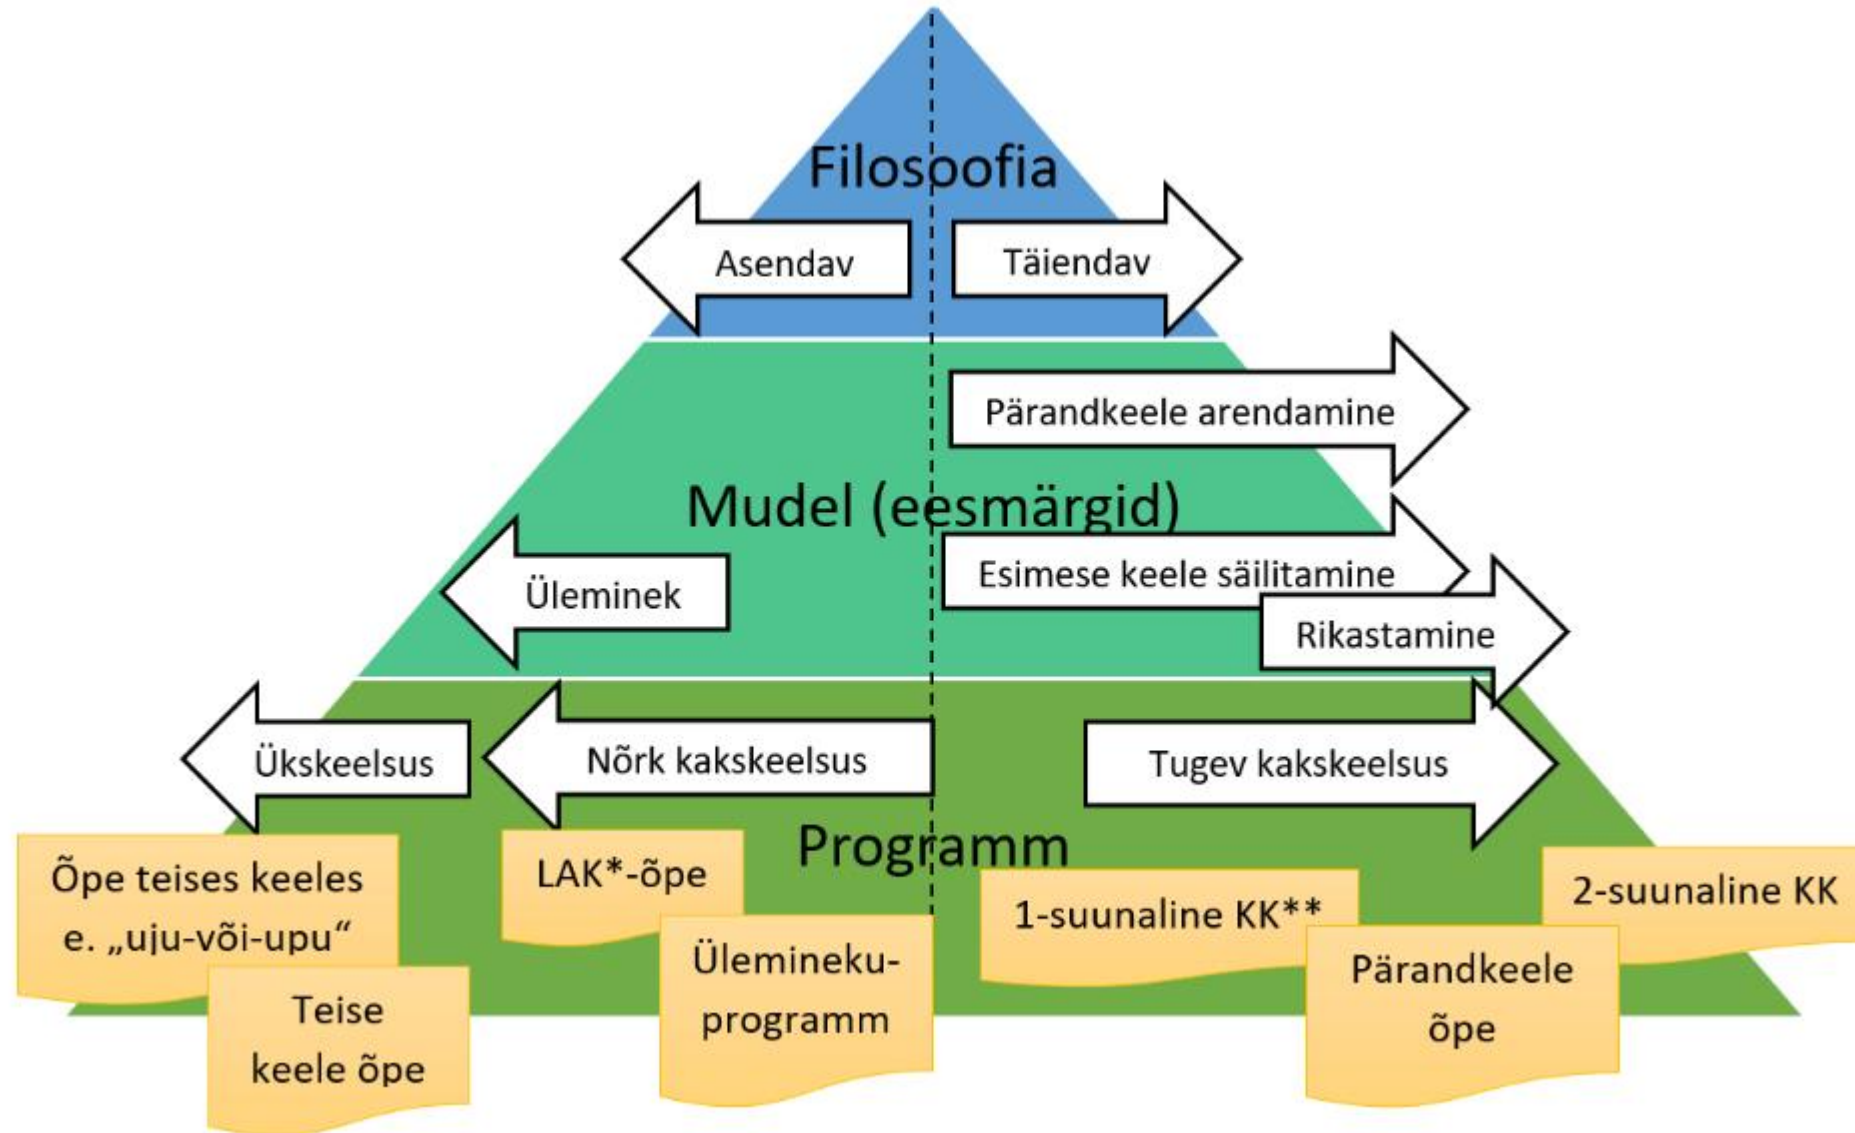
Filosoofia

Asendav

Täiendav

Pärandkeele arendamine

Mudel (eesmärgid)

Esimese keele säilitamine

Üleminek

Rikastamine

Ükskeelsus

Nõrk kakskeelsus

Tugev kakskeelsus

Programm

Õpe teises keeles e. „uju-või-upu“

LAK*-õpe

1-suunaline KK**

2-suunaline KK

Teise keele õpe

Ülemineku-programm

Pärandkeele õpe